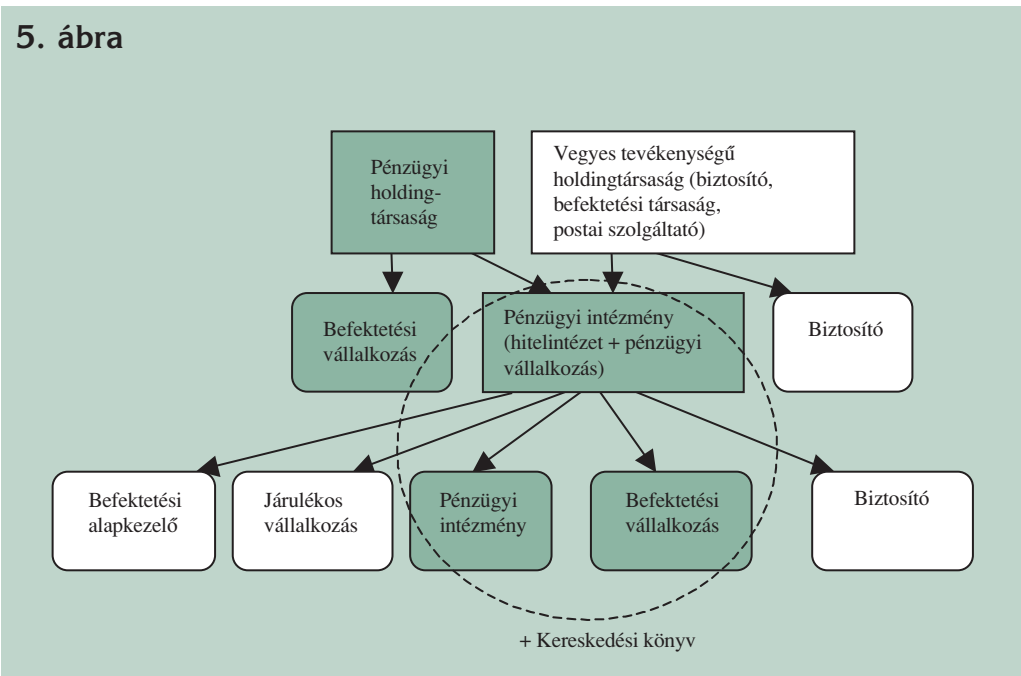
5. ábra

Pénzügyi holdingtársaság

Vegyes tevékenységű holdingtársaság (biztosító, befektetési társaság, postai szolgáltató)

Befektetési vállalkozás

Pénzügyi intézmény (hitelintézet + pénzügyi vállalkozás)

Biztosító

Befektetési alapkezelő

Járulékos vállalkozás

Pénzügyi intézmény

Befektetési vállalkozás

Biztosító

+ Kereskedési könyv